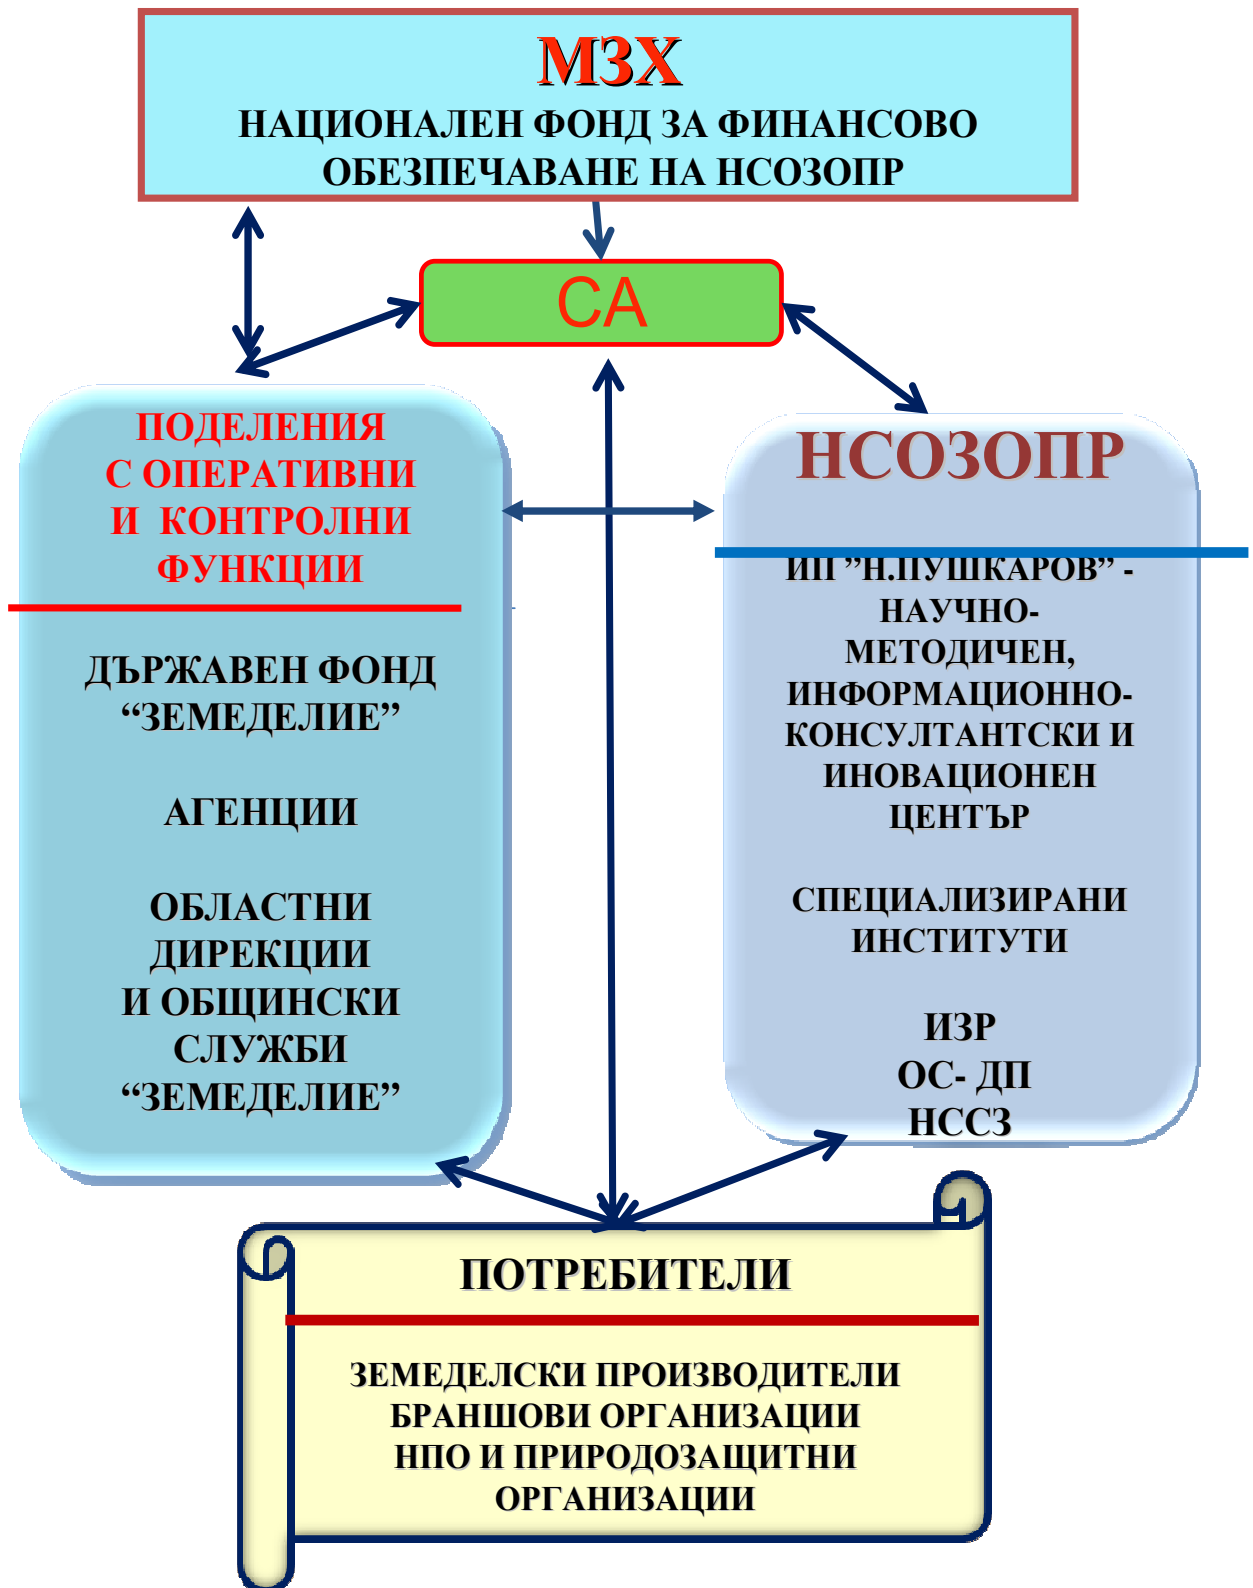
МЗХ
НАЦИОНАЛЕН ФОНД ЗА ФИНАНСОВО ОБЕЗПЕЧАВАНЕ НА НСОЗОПР

СА

ПОДЕЛЕНИЯ С ОПЕРАТИВНИ И КОНТРОЛНИ ФУНКЦИИ

ДЪРЖАВЕН ФОНД “ЗЕМЕДЕЛИЕ”

АГЕНЦИИ

ОБЛАСТНИ ДИРЕКЦИИ И ОБЩИНСКИ СЛУЖБИ “ЗЕМЕДЕЛИЕ”

НСОЗОПР

ИП ”Н.ПУШКАРОВ” - НАУЧНО-МЕТОДИЧЕН, ИНФОРМАЦИОННО-КОНСУЛТАНТСКИ И ИНОВАЦИОНЕН ЦЕНТЪР

СПЕЦИАЛИЗИРАНИ ИНСТИТУТИ

ИЗР
ОС- ДП
НССЗ

ПОТРЕБИТЕЛИ

ЗЕМЕДЕЛСКИ ПРОИЗВОДИТЕЛИ
БРАНШОВИ ОРГАНИЗАЦИИ
НПО И ПРИРОДОЗАЩИТНИ ОРГАНИЗАЦИИ